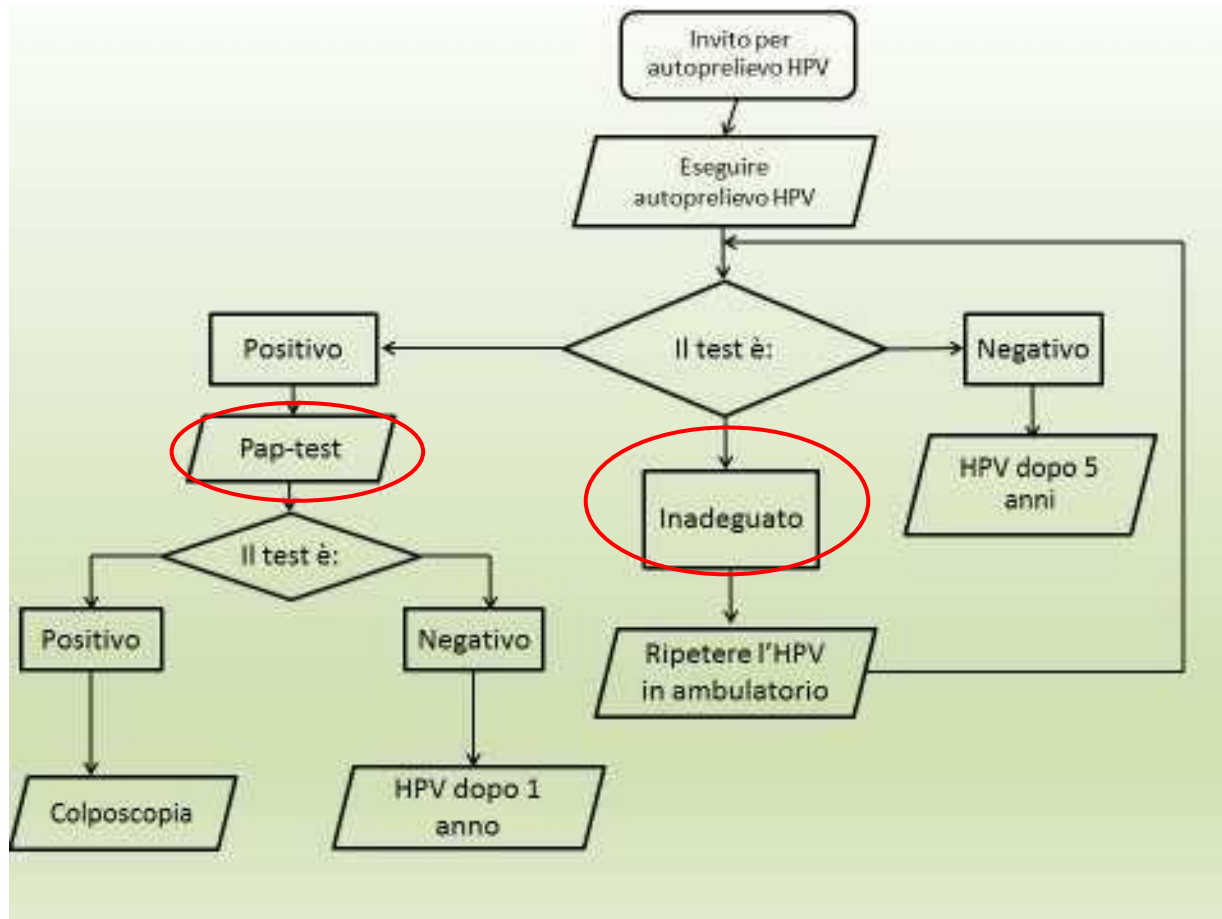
Invito per autoprelievo HPV

Eseguire autoprelievo HPV

Il test è:

Positivo

Negativo

Pap-test

Inadeguato

HPV dopo 5 anni

Il test è:

Positivo

Negativo

Ripetere l'HPV in ambulatorio

Colposcopia

HPV dopo 1 anno